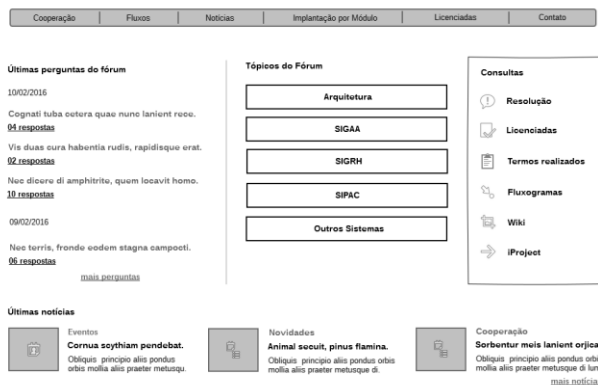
Cooperação | Fluxos | Noticias | Implantação por Módulo | Licenciadas | Contato

Últimas perguntas do fórum

10/02/2016

Cognati tuba cetera quae nunc lanient rece.
04 respostas

Vis duas cura habentia rudis, rapidisque erat.
02 respostas

Nec dicere di amphitrite, quem locavit homo.
10 respostas

09/02/2016

Nec terris, fronde eodem stagna campoeti.
06 respostas

mais perguntas

Tópicos do Fórum

Arquitetura

SIGAA

SIGRH

SIPAC

Outros Sistemas

Consultas

Resolução

Licenciadas

Termos realizados

Fluxogramas

Wiki

iProject

Últimas notícias

Eventos
Cornua scythiam pendebat.
Obliquis principio aliis pondus orbis mollia aliis praeter metusqu.

Novidades
Animal secuit, pinus flamina.
Obliquis principio aliis pondus orbis mollia aliis praeter metusque di.

Cooperação
Sorbentur meis lanient orjica
Obliquis principio aliis pondus orbi mollia aliis praeter metusque di lun

mais notícia